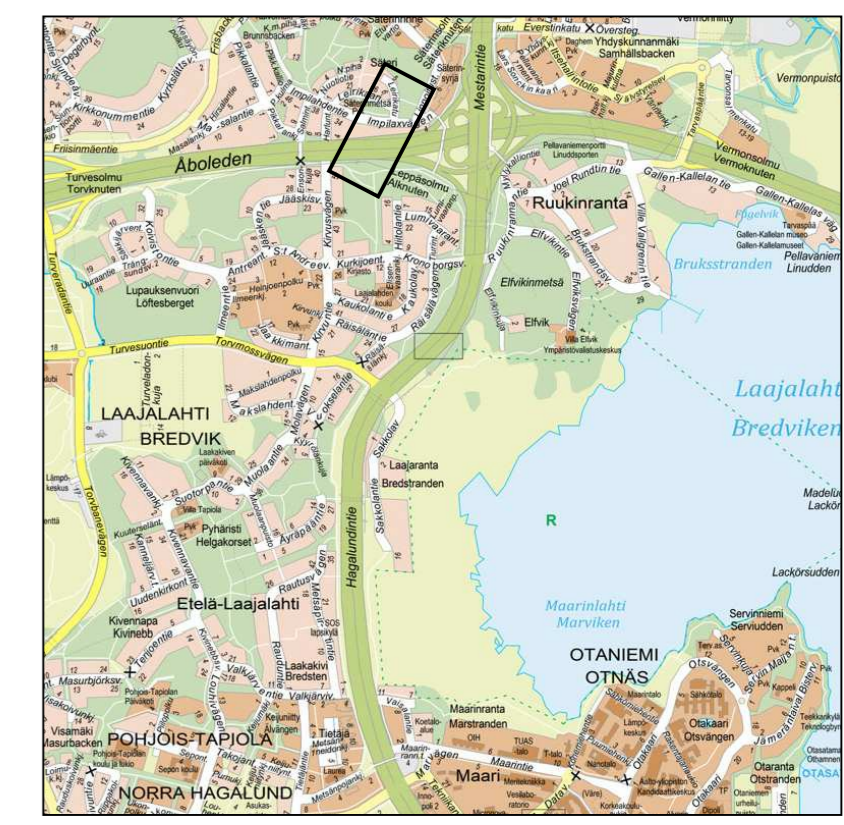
Säteri
Säterinrinne
Mestarintie
Everstinkatu
Översteg.
Yhdyskunnanmäki
Samhällsbacken
Vermonpuisto
Kirkkonummentie
Kyrkslättsv.
Friisinmäentie
Åboleden
Impilaxvägen
Turvesolmu
Torvknuten
Vermonsolmu
Vermoknuten
Leppäsolmu
Alknuten
Joel Rundtin tie
Gallen-Kallelan tie
Gallen-Kallelas väg
Ruukinranta
Jääskisv.
Kirvusvägen
Lumivaarant.
Hiitolantie
Krono borgsv.
Träskändantie
Lupauksenvuori
Löftesberget
Antreant.
St. Andreev.
Kurkijoent.
Elfvikintie
Elfvikinmetsä
Elfvik
Villa Elfvik
Ympäristövalistuskeskus
Fågelvik
Tarvaspää
Gallen-Kallelan museo
Gallen-Kallelamuseet
Pellavaniemi
Linudden
Bruksstranden
Turvesuontie
Torvmossvägen
Räisäläntie
Kaukolantie
Laajalahti
Bredviken
LAAJALAHTI
BREDVIK
Maksiahdentie
Makslahdent.
Sakkolav.
Laajaranta
Bredstranden
Turvaradantie
Torvbanevägen
Suotorpantie
Ayräpäänti
Pyhäristi
Helgakorset
R
Hagalundintie
Madelöt
Lackör
Lackörsudden
Etelä-Laajalahti
Kivennapa
Kivinebb
Uudenkirkont.
Kivennavantie
Rautust.
Laakakivi
Bredsten
Maarinlahti
Marviken
Servinniemi
Serviudden
OTANIEMI
OTNÄS
Otsvängen
Otakaari
POHJOIS-TAPIOLA
NORRA HAGALUND
Visamäki
Masurbacken
Maarinranta
Marstranden
Maari
Otaranta
Otsstranden
Valkjärvitie
Metsänpojankuja